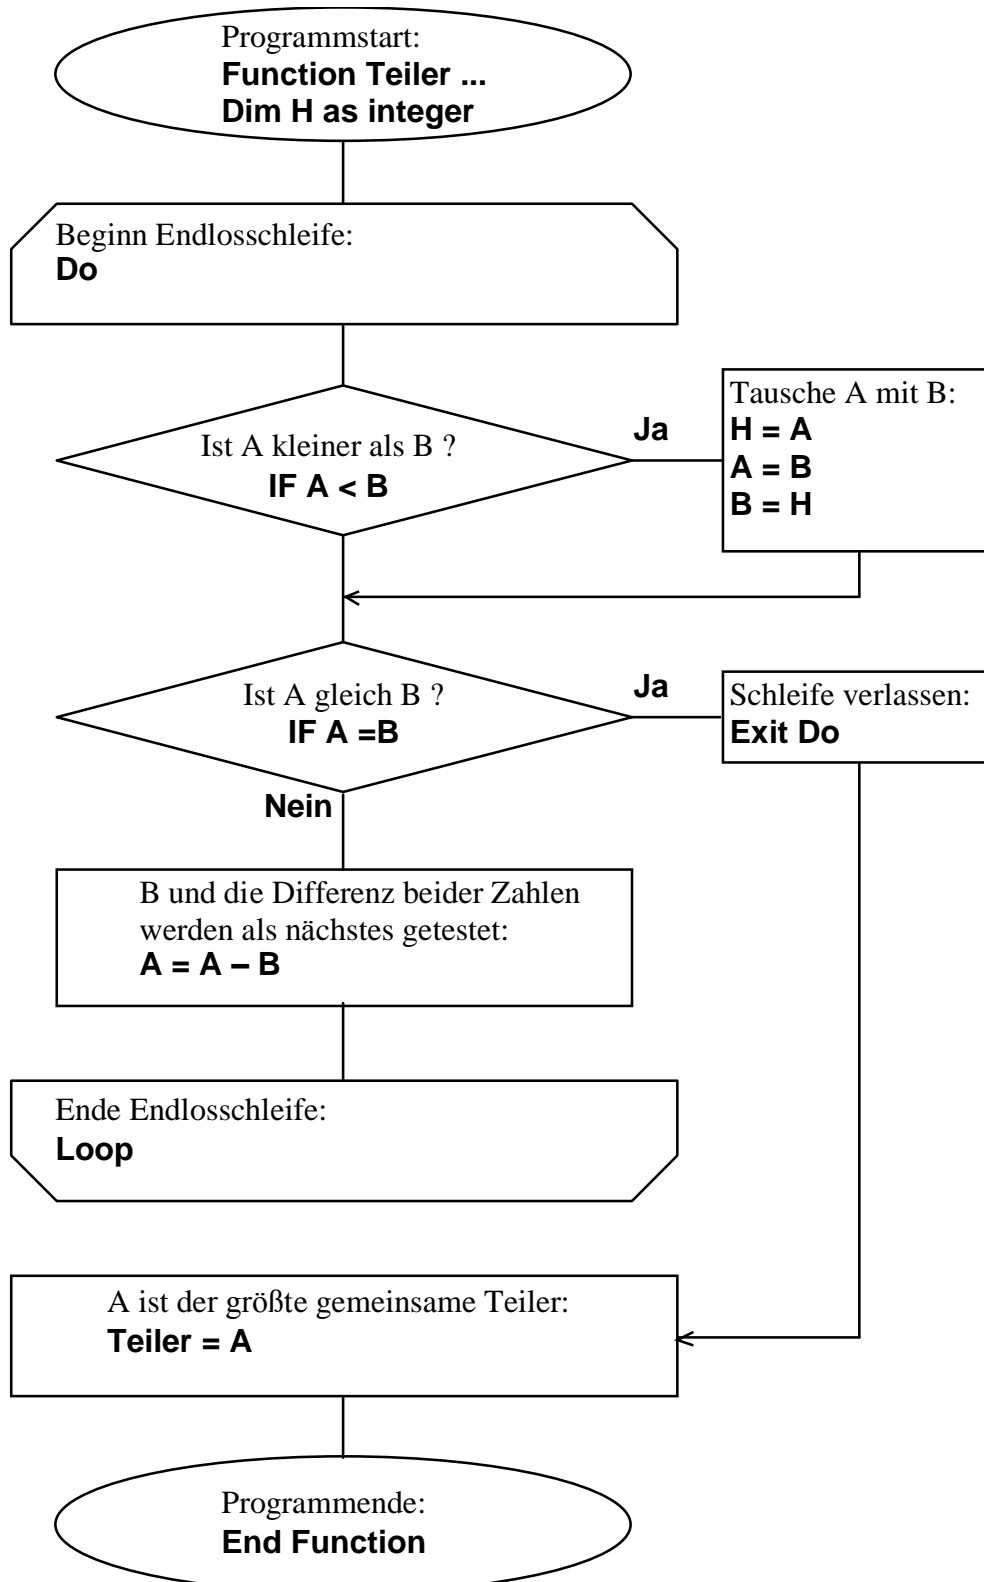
Programmstart:
**Function Teiler ...**
**Dim H as integer**

Beginn Endlosschleife:
**Do**

Ist A kleiner als B ?
**IF A < B**

**Ja**

Tausche A mit B:
**H = A**
**A = B**
**B = H**

Ist A gleich B ?
**IF A =B**

**Ja**

Schleife verlassen:
**Exit Do**

**Nein**

B und die Differenz beider Zahlen werden als nächstes getestet:
**A = A – B**

Ende Endlosschleife:
**Loop**

A ist der größte gemeinsame Teiler:
**Teiler = A**

Programmende:
**End Function**